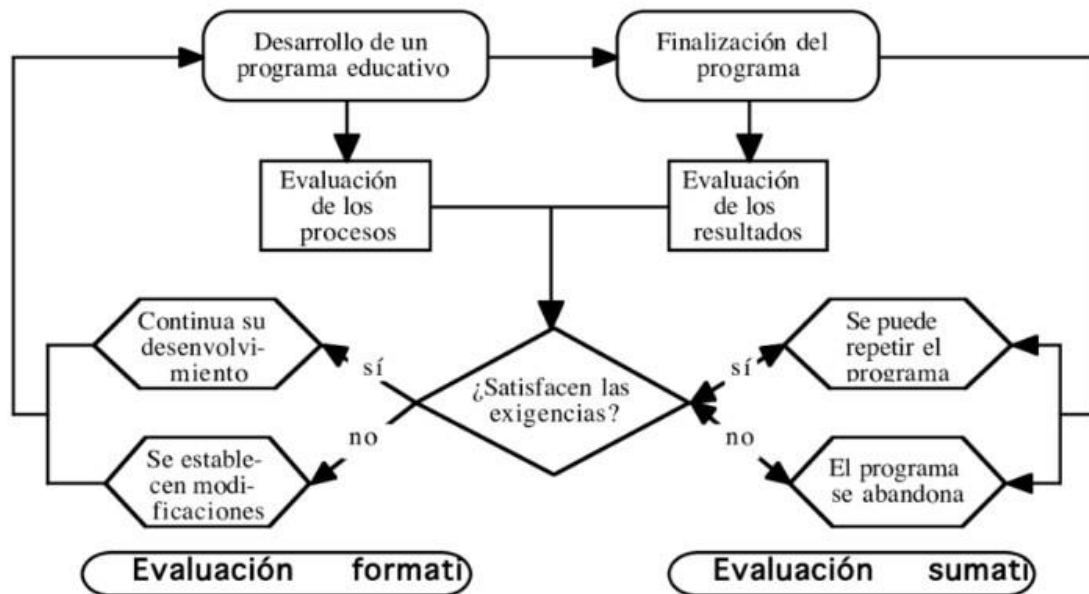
Desarrollo de un programa educativo

Finalización del programa

Evaluación de los procesos

Evaluación de los resultados

¿Satisfacen las exigencias?

sí

no

Continua su desenvolvimiento

Se establecen modificaciones

sí

no

Se puede repetir el programa

El programa se abandona

Evaluación formati

Evaluación sumati